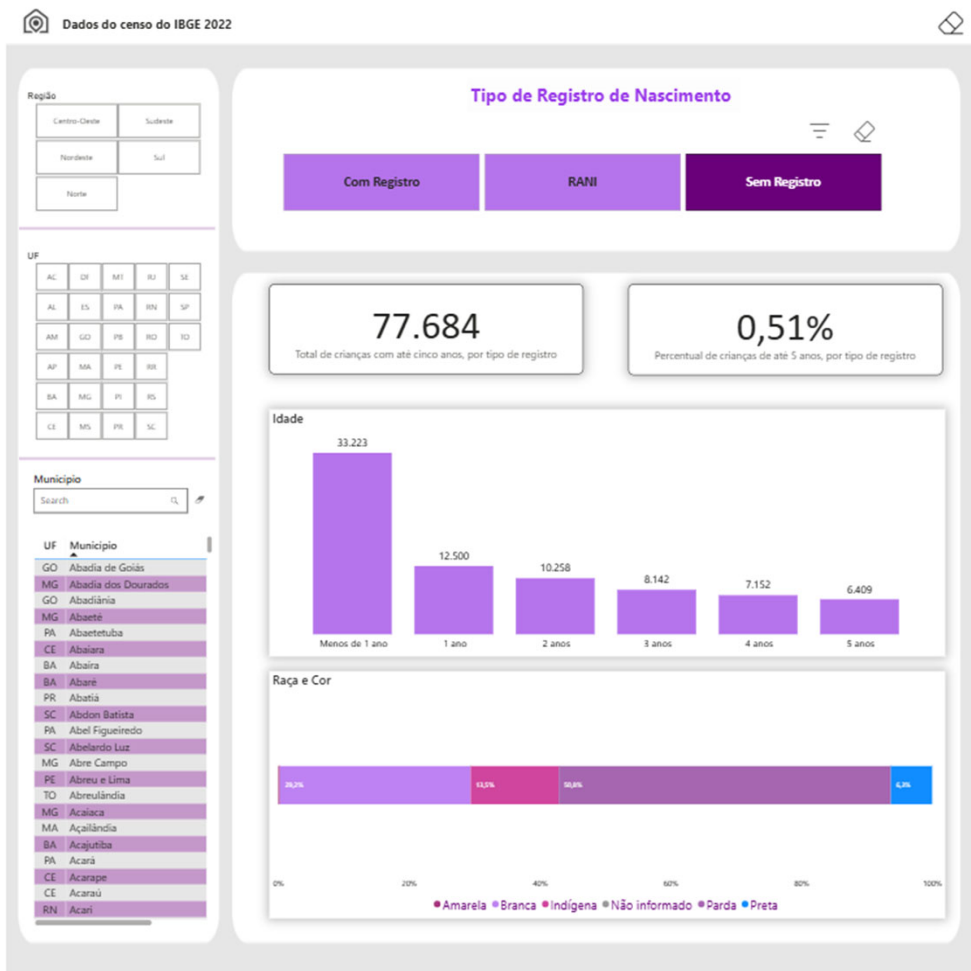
Dados do censo do IBGE 2022

Região

| Centro-Oeste | Sudeste |
|---|---|
| Nordeste | Sul |
| Norte | |

UF

| AC | DF | MT | RJ | SE |
|---|---|---|---|---|
| AL | ES | PA | RN | SP |
| AM | GO | PB | RO | TO |
| AP | MA | PE | RR | |
| BA | MG | PI | RS | |
| CE | MS | PR | SC | |

Município

Search

| UF | Município |
|---|---|
| GO | Abadia de Goiás |
| MG | Abadia dos Dourados |
| GO | Abadiânia |
| MG | Abaeté |
| PA | Abaetetuba |
| CE | Abaiara |
| BA | Abaíra |
| BA | Abaré |
| PR | Abatiá |
| SC | Abdon Batista |
| PA | Abel Figueiredo |
| SC | Abelardo Luz |
| MG | Abre Campo |
| PE | Abreu e Lima |
| TO | Abreulândia |
| MG | Acaiaca |
| MA | Açailândia |
| BA | Acajutiba |
| PA | Acará |
| CE | Acarape |
| CE | Acaraú |
| RN | Acari |

Tipo de Registro de Nascimento

Com Registro
RANI
Sem Registro

77.684
Total de crianças com até cinco anos, por tipo de registro

0,51%
Percentual de crianças de até 5 anos, por tipo de registro

Idade

| Menos de 1 ano | 1 ano | 2 anos | 3 anos | 4 anos | 5 anos |
|---|---|---|---|---|---|
| 33.223 | 12.500 | 10.258 | 8.142 | 7.152 | 6.409 |

Raça e Cor

29,2% 13,5% 50,8% 6,3%

0% 20% 40% 60% 80% 100%

Amarela Branca Indígena Não informado Parda Preta